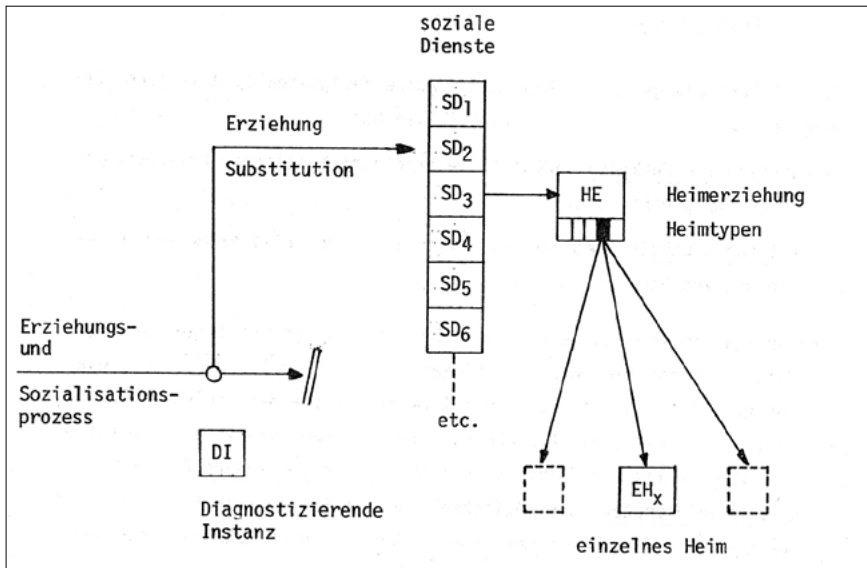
soziale Dienste

Erziehung

Substitution

$SD_1$

$SD_2$

$SD_3$

$SD_4$

$SD_5$

$SD_6$

etc.

HE

Heimerziehung

Heimtypen

Erziehungs- und Sozialisationsprozess

DI

Diagnostizierende Instanz

$EH_x$

einzelnes Heim